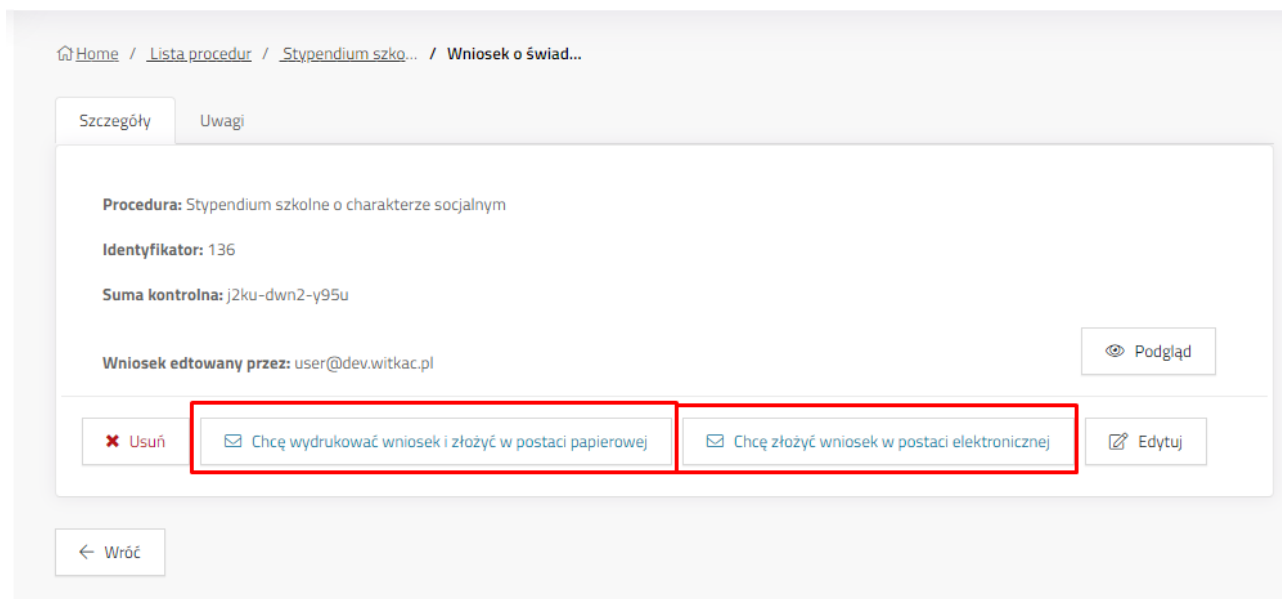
Home / Lista procedur / Stypendium szko... / Wniosek o świad...

Szczegóły

Uwagi

Procedura: Stypendium szkolne o charakterze socjalnym

Identyfikator: 136

Suma kontrolna: j2ku-dwn2-y95u

Wniosek edtowany przez: user@dev.witkac.pl

Podgląd

Usuń

Chcę wydrukować wniosek i złożyć w postaci papierowej

Chcę złożyć wniosek w postaci elektronicznej

Edytuj

Wróć